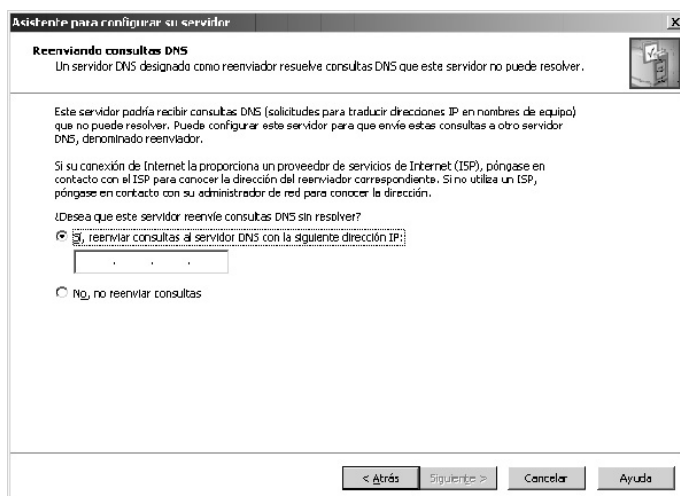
Asistente para configurar su servidor

X

Reenviando consultas DNS

Un servidor DNS designado como reenviador resuelve consultas DNS que este servidor no puede resolver.

Este servidor podría recibir consultas DNS (solicitudes para traducir direcciones IP en nombres de equipo) que no puede resolver. Puede configurar este servidor para que envíe estas consultas a otro servidor DNS, denominado reenviador.

Si su conexión de Internet la proporciona un proveedor de servicios de Internet (ISP), póngase en contacto con el ISP para conocer la dirección del reenviador correspondiente. Si no utiliza un ISP, póngase en contacto con su administrador de red para conocer la dirección.

¿Desea que este servidor reenvíe consultas DNS sin resolver?

Sí, reenviar consultas al servidor DNS con la siguiente dirección IP:

. . .

No, no reenviar consultas

< Atrás

Siguiente >

Cancelar

Ayuda